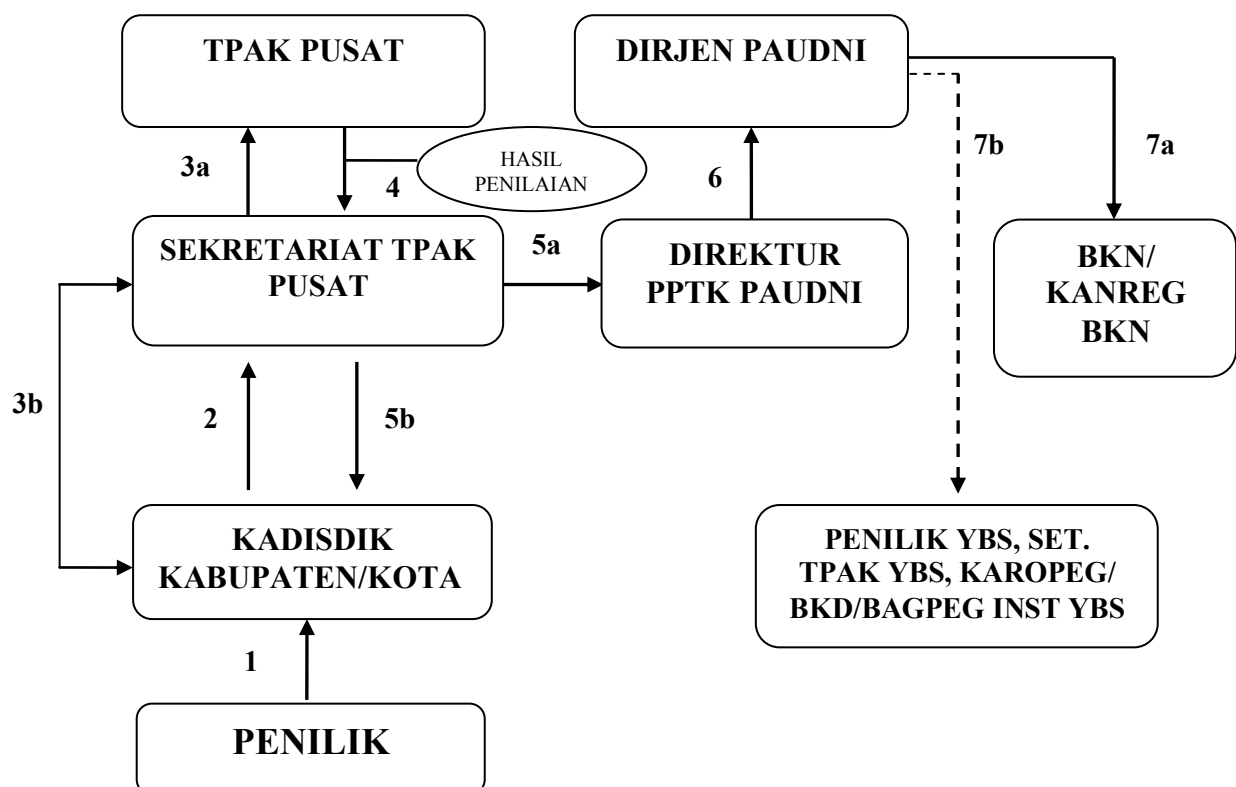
TPAK PUSAT

DIRJEN PAUDNI

3a

HASIL PENILAIAN

4

6

7b

7a

SEKRETARIAT TPAK PUSAT

5a

DIREKTUR PPTK PAUDNI

BKN/ KANREG BKN

3b

2

5b

KADISDIK KABUPATEN/KOTA

PENILIK YBS, SET. TPAK YBS, KAROPEG/ BKD/BAGPEG INST YBS

1

PENILIK